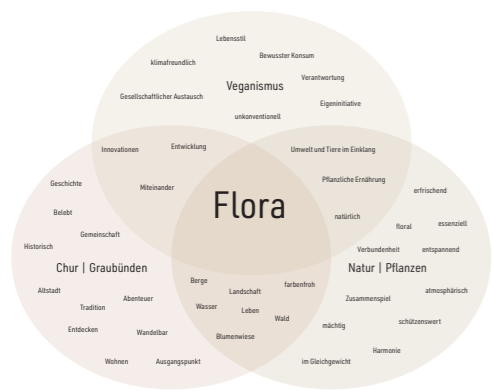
Lebensstil

klimafreundlich

Bewusster Konsum

Veganismus

Verantwortung

Gesellschaftlicher Austausch

Eigeninitiative

unkonventionell

Innovationen

Entwicklung

Umwelt und Tiere im Einklang

Geschichte

Miteinander

Pflanzliche Ernährung

erfrischend

Flora

Belebt

natürlich

floral

essenziell

Gemeinschaft

Historisch

Verbundenheit

entspannend

Chur | Graubünden

Natur | Pflanzen

Berge

farbenfroh

Altstadt

Landschaft

atmosphärisch

Abenteuer

Zusammenspiel

Tradition

Wasser

Leben

Wald

schützenswert

Entdecken

Wandelbar

mächtig

Blumenwiese

Harmonie

Wohnen

Ausgangspunkt

im Gleichgewicht